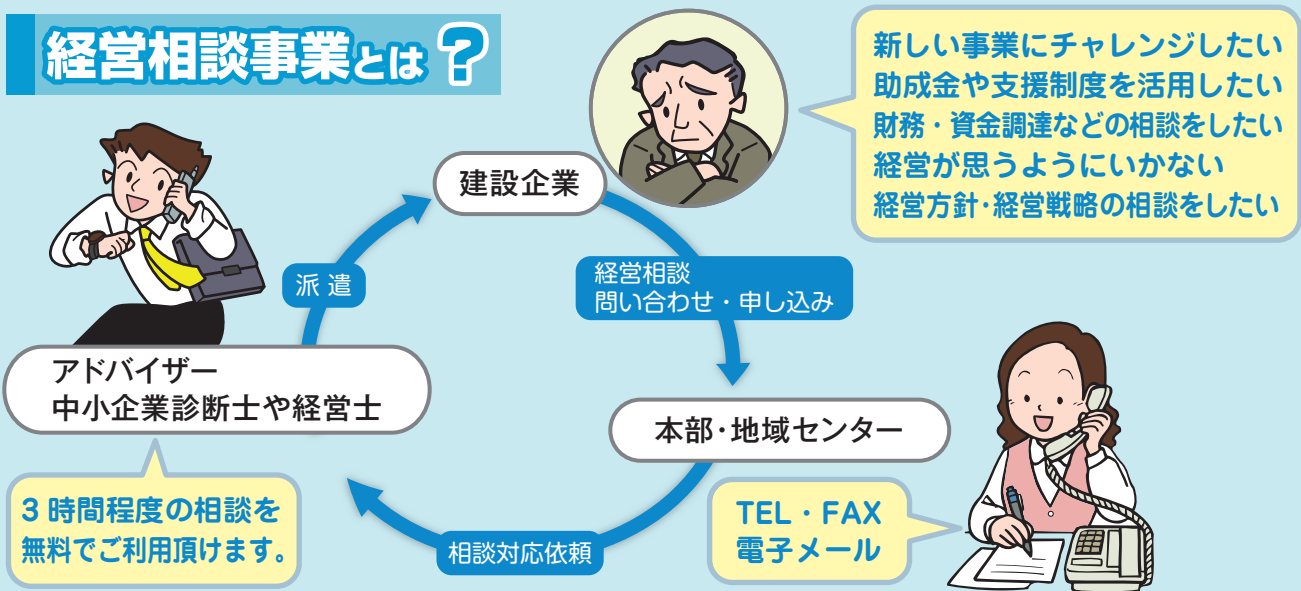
経営相談事業とは？

新しい事業にチャレンジしたい
助成金や支援制度を活用したい
財務・資金調達などの相談をしたい
経営が思うようにいかない
経営方針・経営戦略の相談をしたい

建設企業

経営相談
問い合わせ・申し込み

本部・地域センター

TEL・FAX
電子メール

相談対応依頼

アドバイザー
中小企業診断士や経営士

派 遣

3 時間程度の相談を
無料でご利用頂けます。